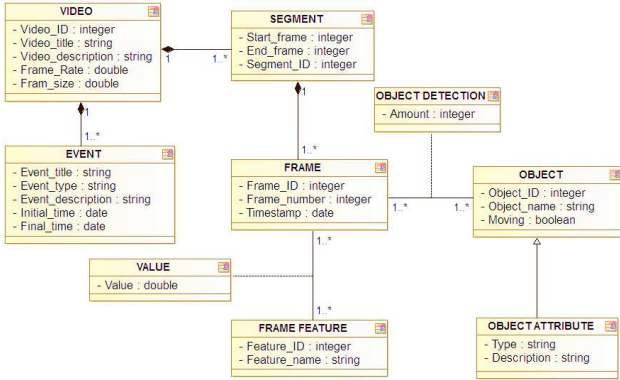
VIDEO
- Video_ID : integer
- Video_title : string
- Video_description : string
- Frame_Rate : double
- Fram_size : double

SEGMENT
- Start_frame : integer
- End_frame : integer
- Segment_ID : integer

1
1..*

1
1..*

EVENT
- Event_title : string
- Event_type : string
- Event_description : string
- Initial_time : date
- Final_time : date

1
1..*

OBJECT DETECTION
- Amount : integer

FRAME
- Frame_ID : integer
- Frame_number : integer
- Timestamp : date

1..*
1..*

OBJECT
- Object_ID : integer
- Object_name : string
- Moving : boolean

1..*

VALUE
- Value : double

1..*

FRAME FEATURE
- Feature_ID : integer
- Feature_name : string

OBJECT ATTRIBUTE
- Type : string
- Description : string